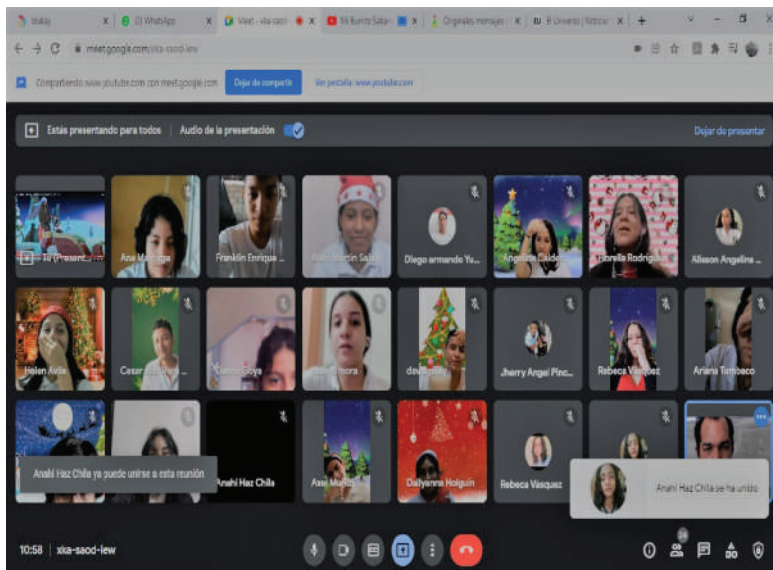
tiktok | (2) WhatsApp | Meet - xka-saod- | Mi Burrito Sabanero | Originales mensajes | El Universo | Noticias

meet.google.com/xka-saod-lew

Compartiendo www.youtube.com con meet.google.com | Dejar de compartir | Ver pestaña: www.youtube.com

Estás presentando para todos | Audio de la presentación | Dejar de presentar

Tú (Present...

Ana Ma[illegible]ga

Franklin Enrique ...

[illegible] Salaz

Diego armando Yu...

Angelina Caide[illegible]

Fiorella Rodriguez

Alisson Angeline ...

Helen Avila

Cesar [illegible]

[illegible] Loya

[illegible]mora

dev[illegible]

Jherry Angel Pinc...

Rebeca Vásquez

Ariana Tumbaco

Anahi Haz Chila

Axel Murillo

Dallyanna Holguin

Rebeca Vásquez

Anahi Haz Chila ya puede unirse a esta reunión

Anahi Haz Chila se ha unido

10:58 | xka-saod-lew

24